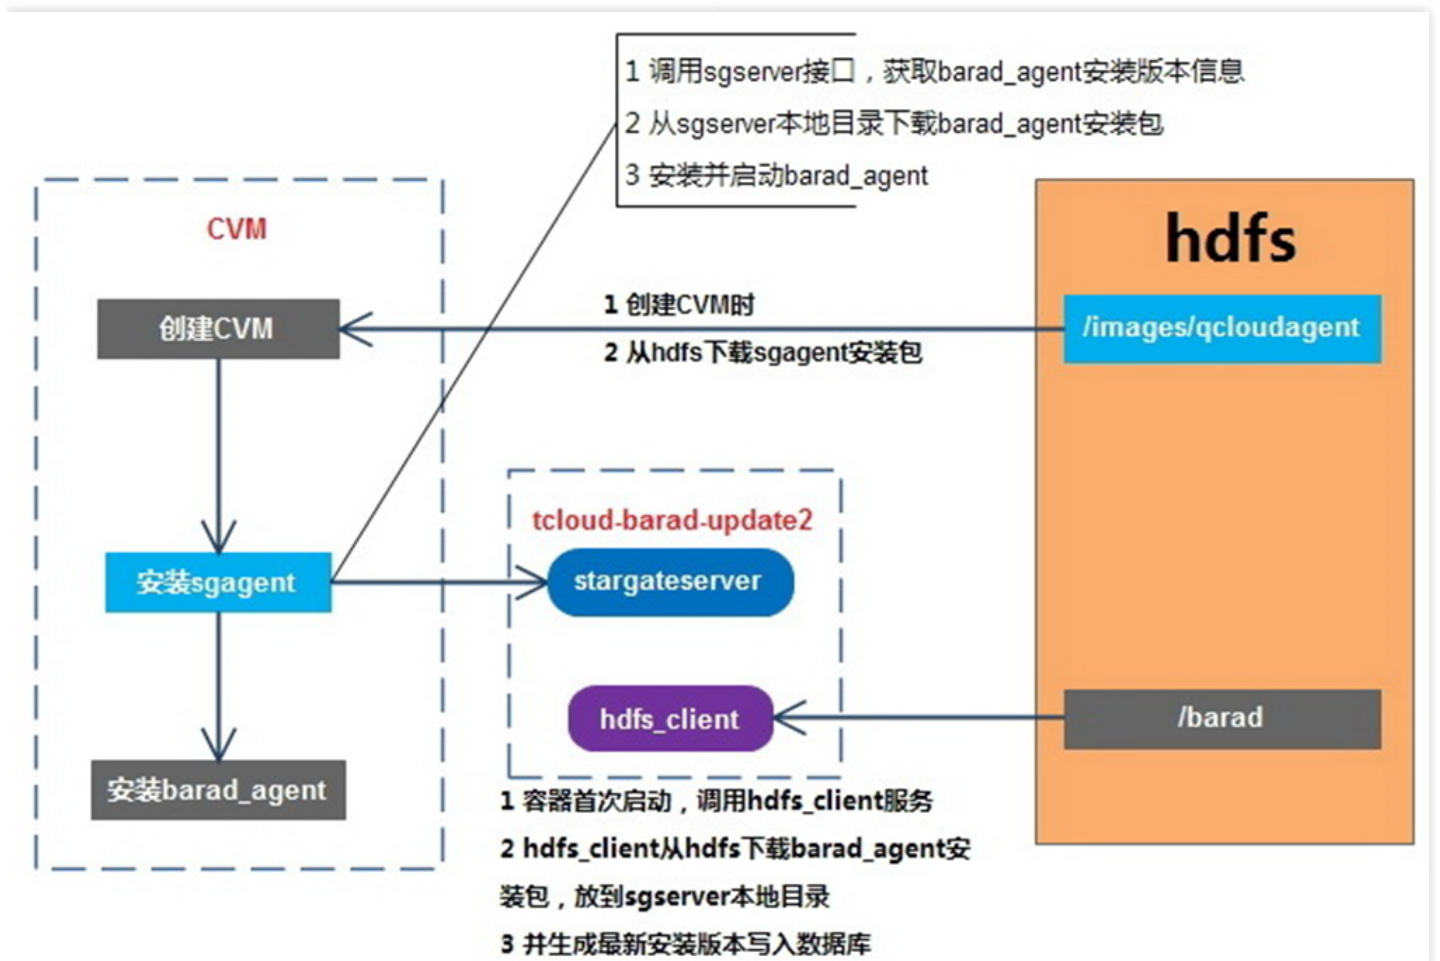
1 调用sgserver接口，获取barad_agent安装版本信息
2 从sgserver本地目录下载barad_agent安装包
3 安装并启动barad_agent

CVM

创建CVM

安装sgagent

安装barad_agent

1 创建CVM时
2 从hdfs下载sgagent安装包

hdfs

/images/qcloudagent

tcloud-barad-update2

stargateserver

hdfs_client

/barad

1 容器首次启动，调用hdfs_client服务
2 hdfs_client从hdfs下载barad_agent安装包，放到sgserver本地目录
3 并生成最新安装版本写入数据库